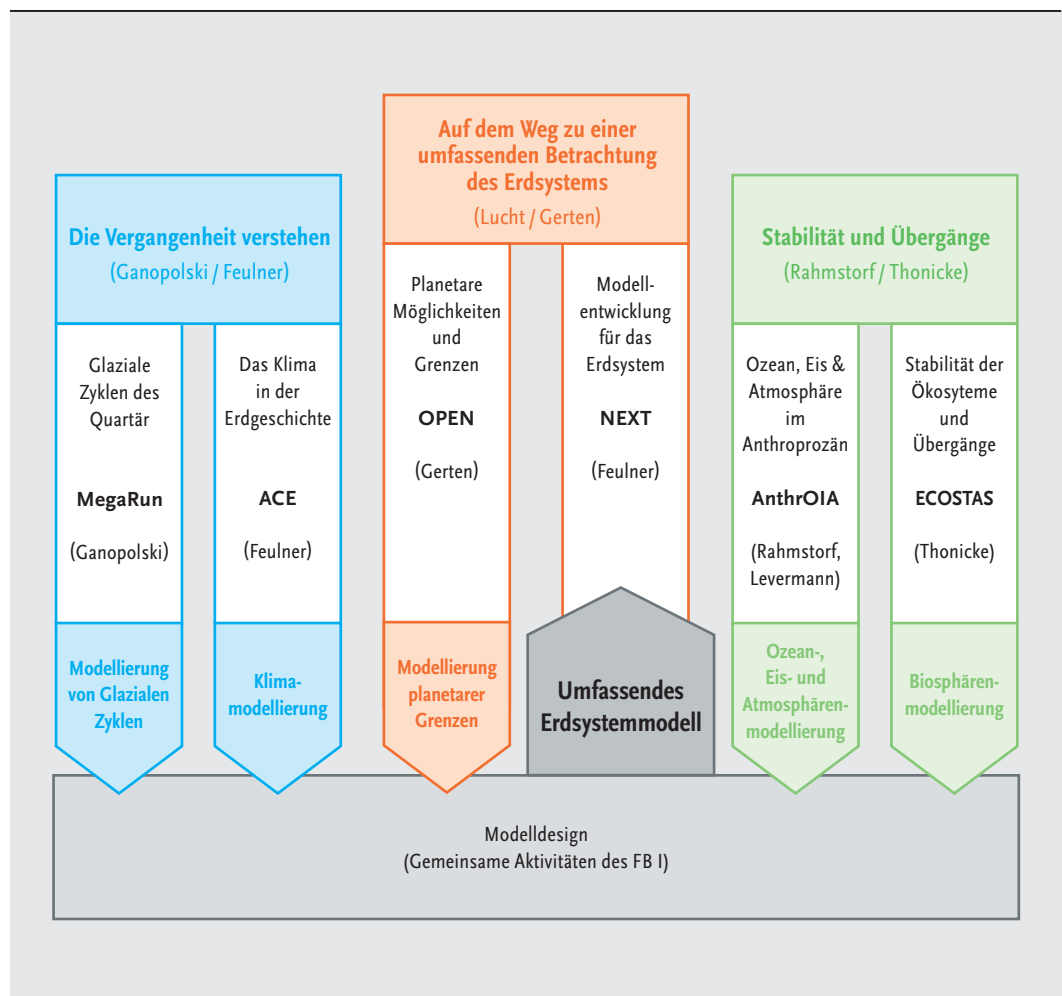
Auf dem Weg zu einer umfassenden Betrachtung des Erdsystems
(Lucht / Gerten)

Die Vergangenheit verstehen
(Ganopolski / Feulner)

Stabilität und Übergänge
(Rahmstorf / Thonicke)

Glaziale Zyklen des Quartär

MegaRun

(Ganopolski)

Modellierung von Glazialen Zyklen

Das Klima in der Erdgeschichte

ACE

(Feulner)

Klimamodellierung

Planetare Möglichkeiten und Grenzen

OPEN

(Gerten)

Modellierung planetarer Grenzen

Modellentwicklung für das Erdsystem

NEXT

(Feulner)

Umfassendes Erdsystemmodell

Ozean, Eis & Atmosphäre im Anthroprozän

AnthrOIA

(Rahmstorf, Levermann)

Ozean-, Eis- und Atmosphärenmodellierung

Stabilität der Ökosyteme und Übergänge

ECOSTAS

(Thonicke)

Biosphärenmodellierung

Modelldesign
(Gemeinsame Aktivitäten des FB I)